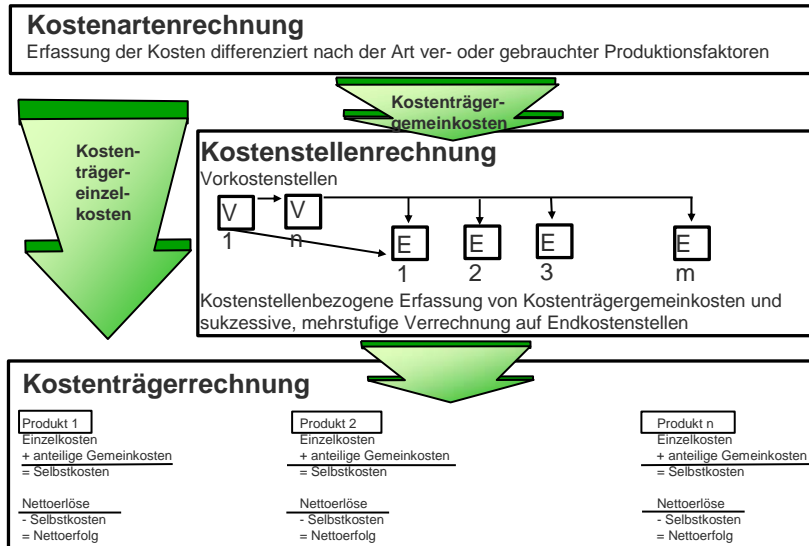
Kostenartenrechnung
Erfassung der Kosten differenziert nach der Art ver- oder gebrauchter Produktionsfaktoren

Kostenträgergemeinkosten

Kostenträgereinzelkosten

Kostenstellenrechnung
Vorkostenstellen

V 1
V n
E 1
E 2
E 3
E m

Kostenstellenbezogene Erfassung von Kostenträgergemeinkosten und sukzessive, mehrstufige Verrechnung auf Endkostenstellen

Kostenträgerrechnung

Produkt 1
Einzelkosten
+ anteilige Gemeinkosten
= Selbstkosten

Nettoerlöse
- Selbstkosten
= Nettoerfolg

Produkt 2
Einzelkosten
+ anteilige Gemeinkosten
= Selbstkosten

Nettoerlöse
- Selbstkosten
= Nettoerfolg

Produkt n
Einzelkosten
+ anteilige Gemeinkosten
= Selbstkosten

Nettoerlöse
- Selbstkosten
= Nettoerfolg